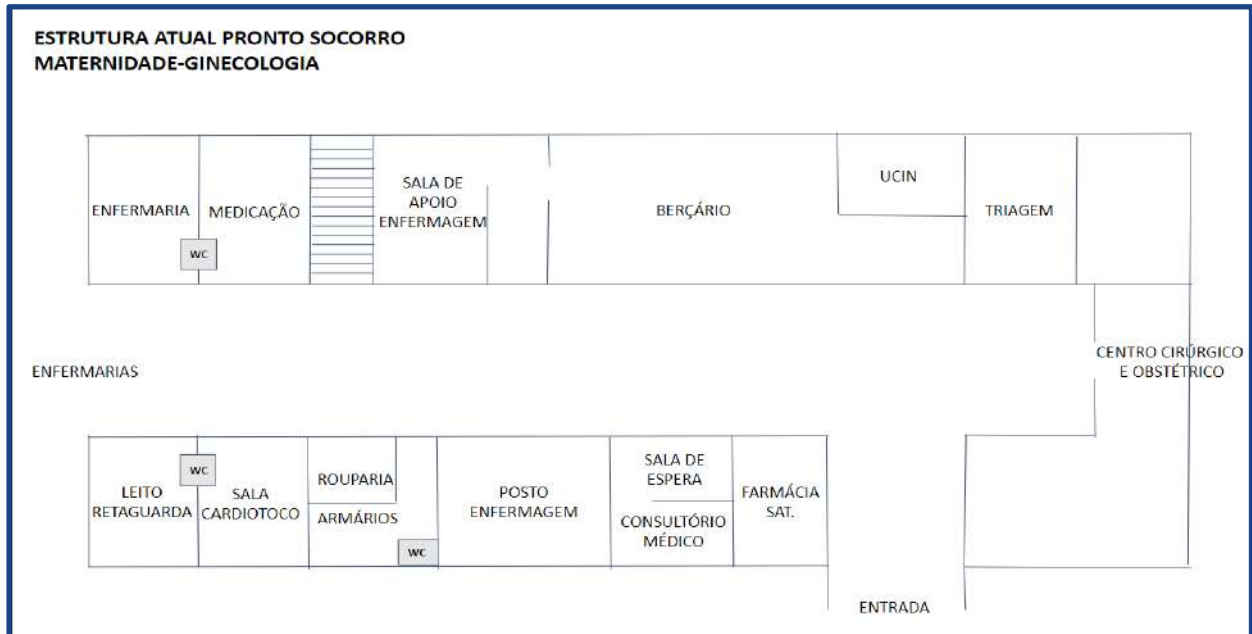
ESTRUTURA ATUAL PRONTO SOCORRO
MATERNIDADE-GINECOLOGIA

ENFERMARIA

WC

MEDICAÇÃO

SALA DE APOIO ENFERMAGEM

BERÇÁRIO

UCIN

TRIAGEM

ENFERMARIAS

CENTRO CIRÚRGICO E OBSTÉTRICO

WC

LEITO RETAGUARDA

SALA CARDIOTOCO

ROUPARIA

ARMÁRIOS

WC

POSTO ENFERMAGEM

SALA DE ESPERA

CONSULTÓRIO MÉDICO

FARMÁCIA SAT.

ENTRADA